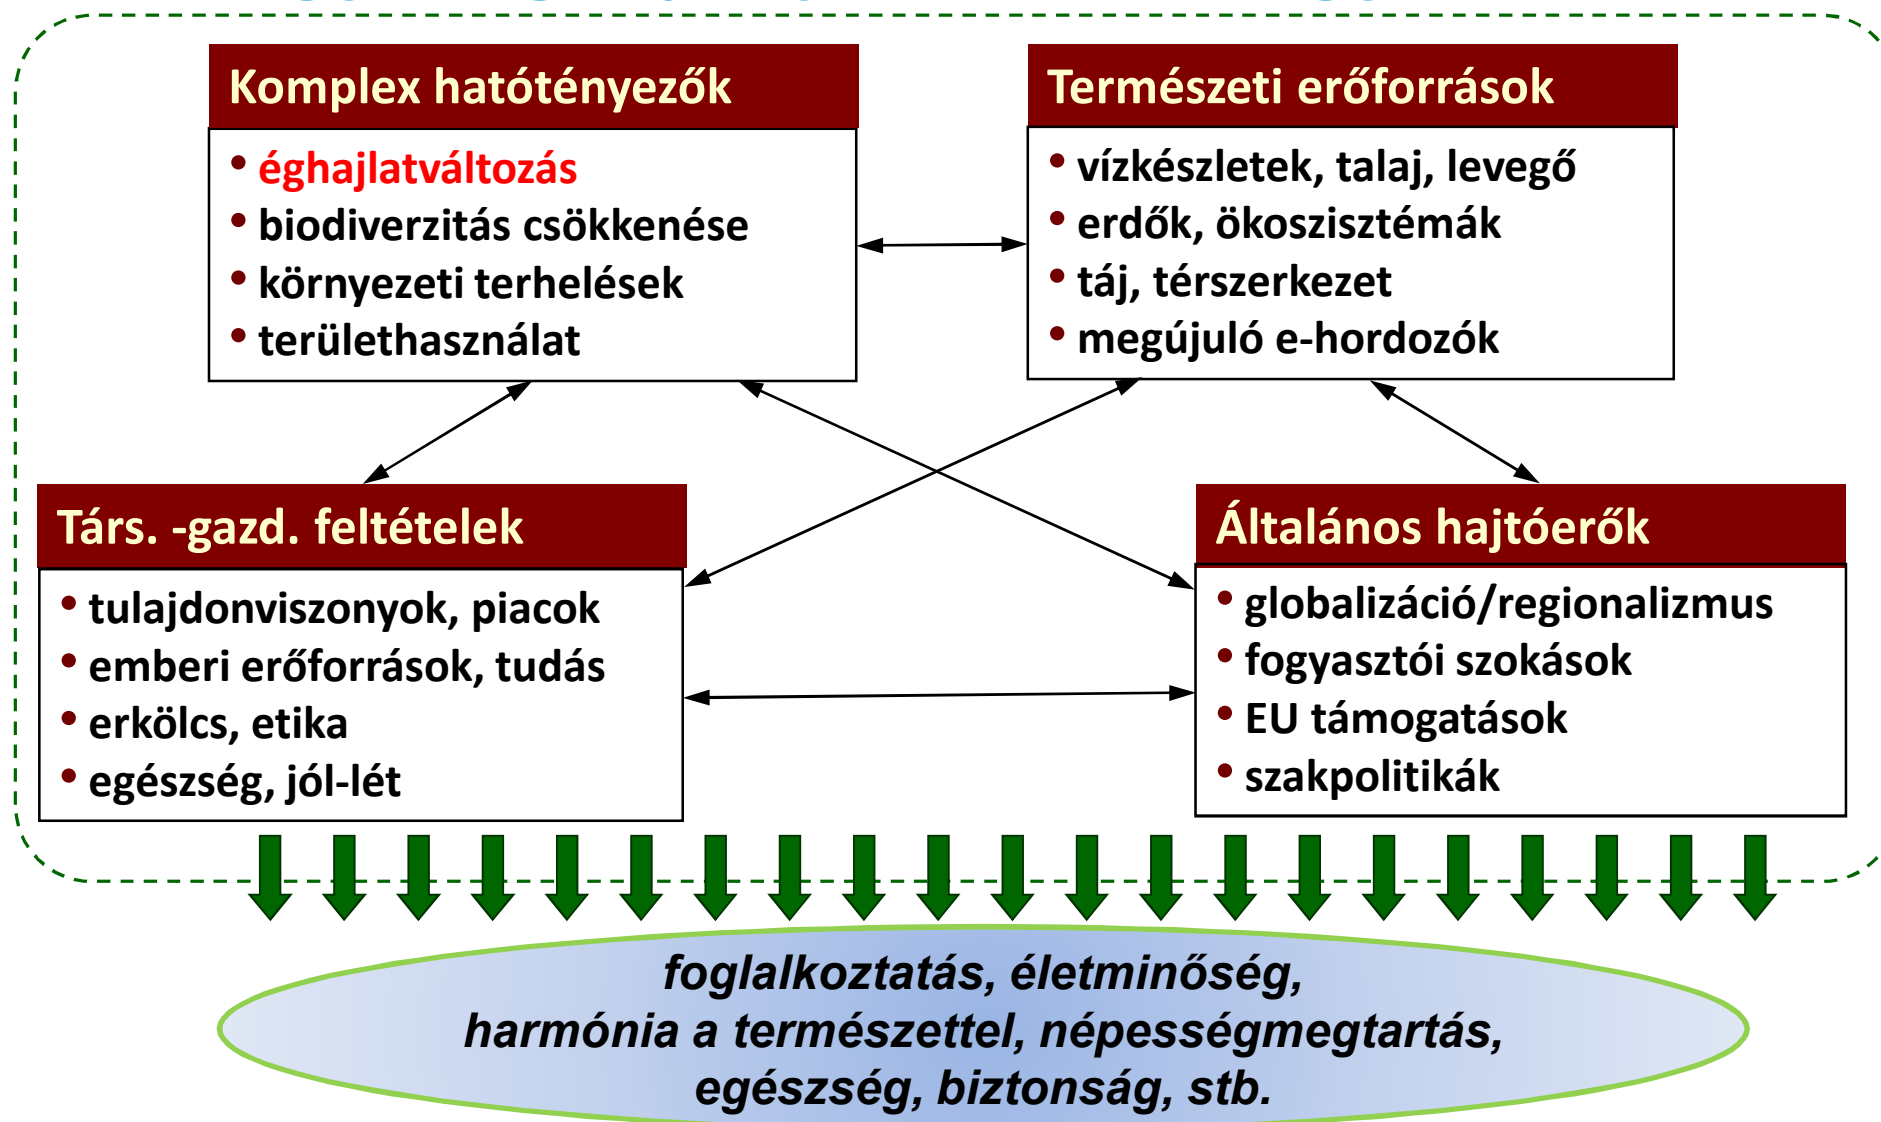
Komplex hatótényezők

- éghajlatváltozás
- biodiverzitás csökkenése
- környezeti terhelések
- területhasználat

Természeti erőforrások

- vízkészletek, talaj, levegő
- erdők, ökoszisztémák
- táj, térszerkezet
- megújuló e-hordozók

Társ. -gazd. feltételek

- tulajdonviszonyok, piacok
- emberi erőforrások, tudás
- erkölcs, etika
- egészség, jól-lét

Általános hajtóerők

- globalizáció/regionalizmus
- fogyasztói szokások
- EU támogatások
- szakpolitikák

foglalkoztatás, életminőség, harmónia a természettel, népességmegtartás, egészség, biztonság, stb.